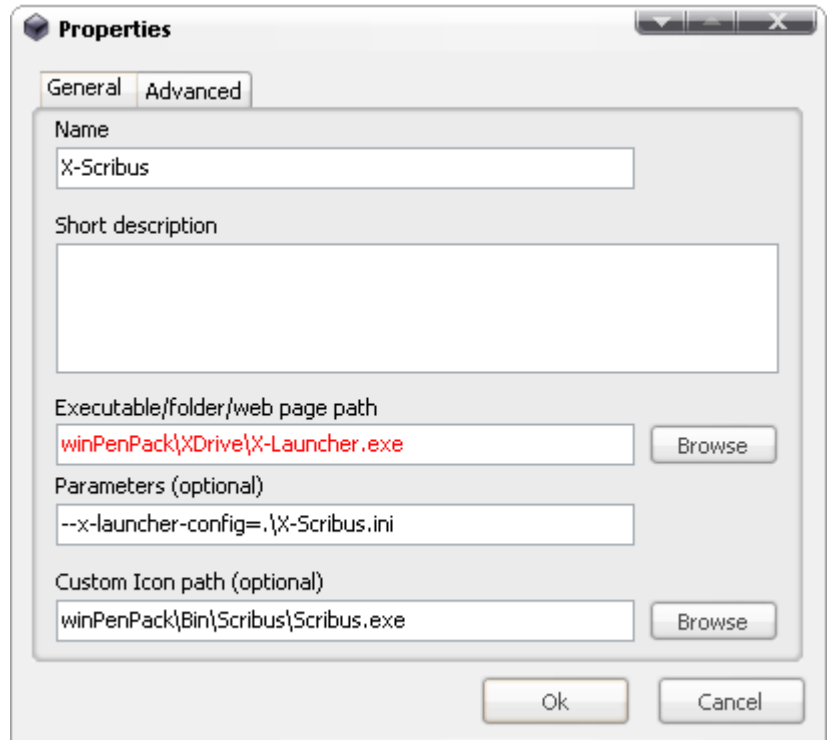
Properties

General | Advanced

Name
X-Scribus

Short description

Executable/folder/web page path
winPenPack\XDrive\X-Launcher.exe
Browse

Parameters (optional)
--x-launcher-config=.\X-Scribus.ini

Custom Icon path (optional)
winPenPack\Bin\Scribus\Scribus.exe
Browse

Ok
Cancel